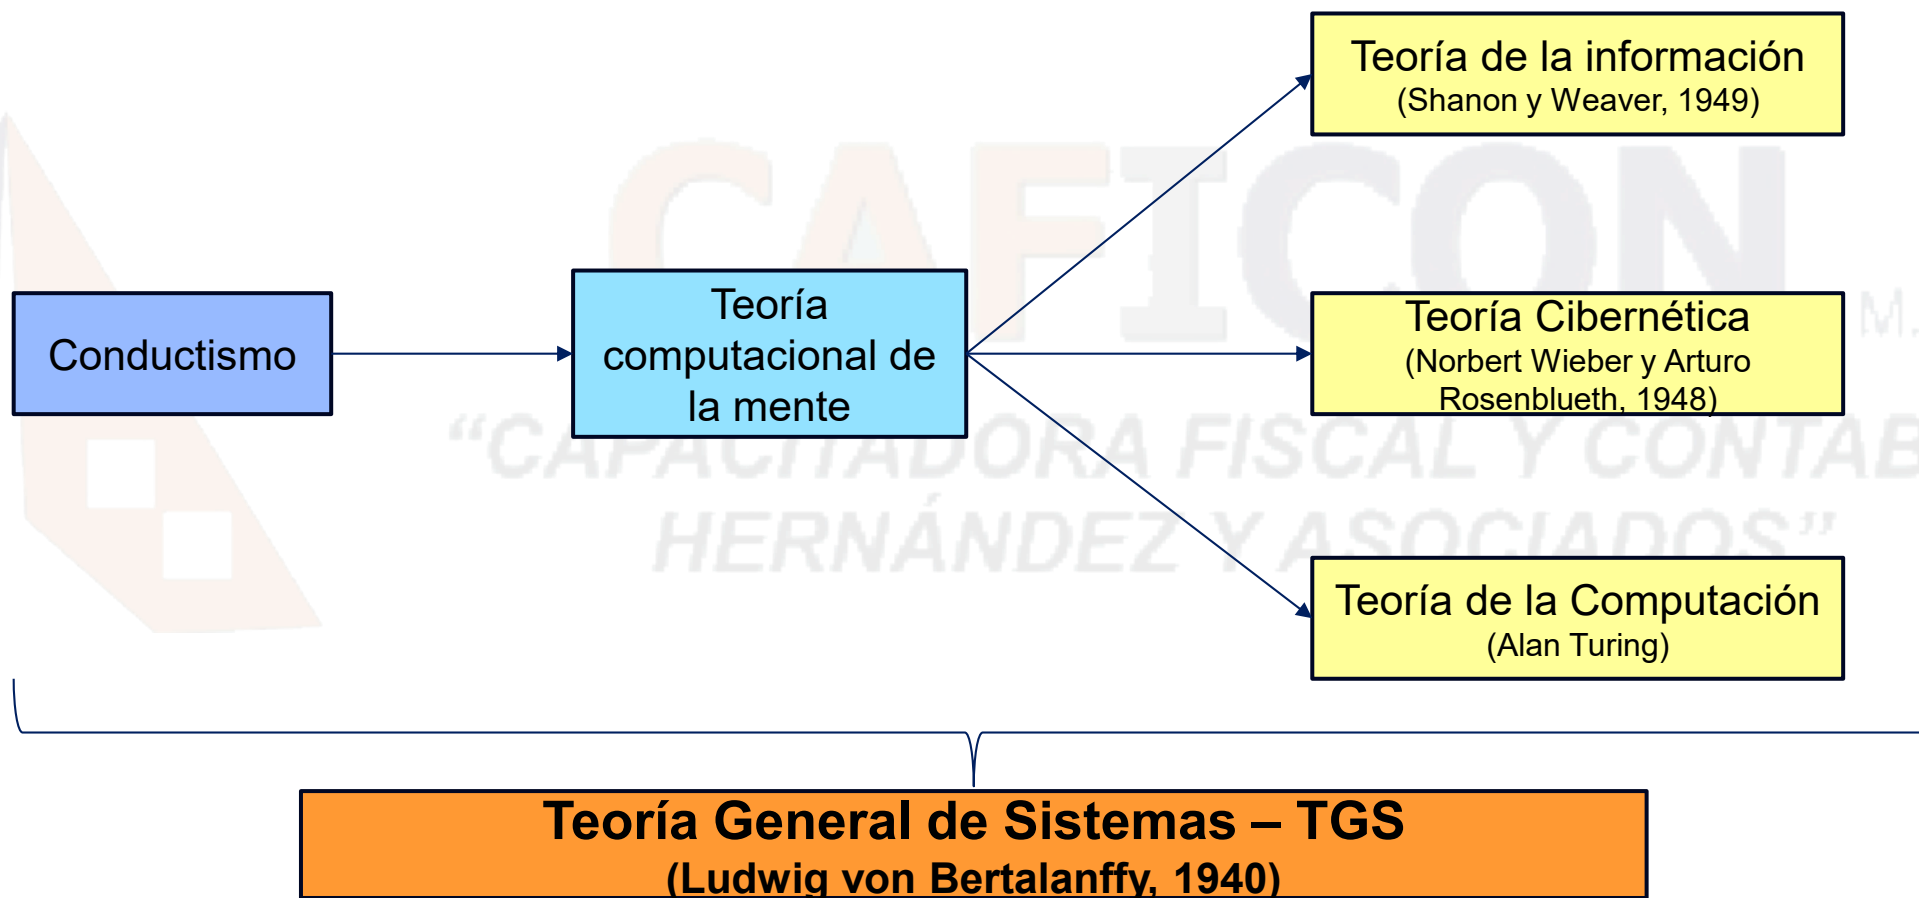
Conductismo

Teoría computacional de la mente

Teoría de la información
(Shanon y Weaver, 1949)

Teoría Cibernética
(Norbert Wieber y Arturo Rosenblueth, 1948)

Teoría de la Computación
(Alan Turing)

CAFICON
M.
"CAPACITADORA FISCAL Y CONTAB
HERNÁNDEZ Y ASOCIADOS"

Teoría General de Sistemas – TGS
(Ludwig von Bertalanffy, 1940)